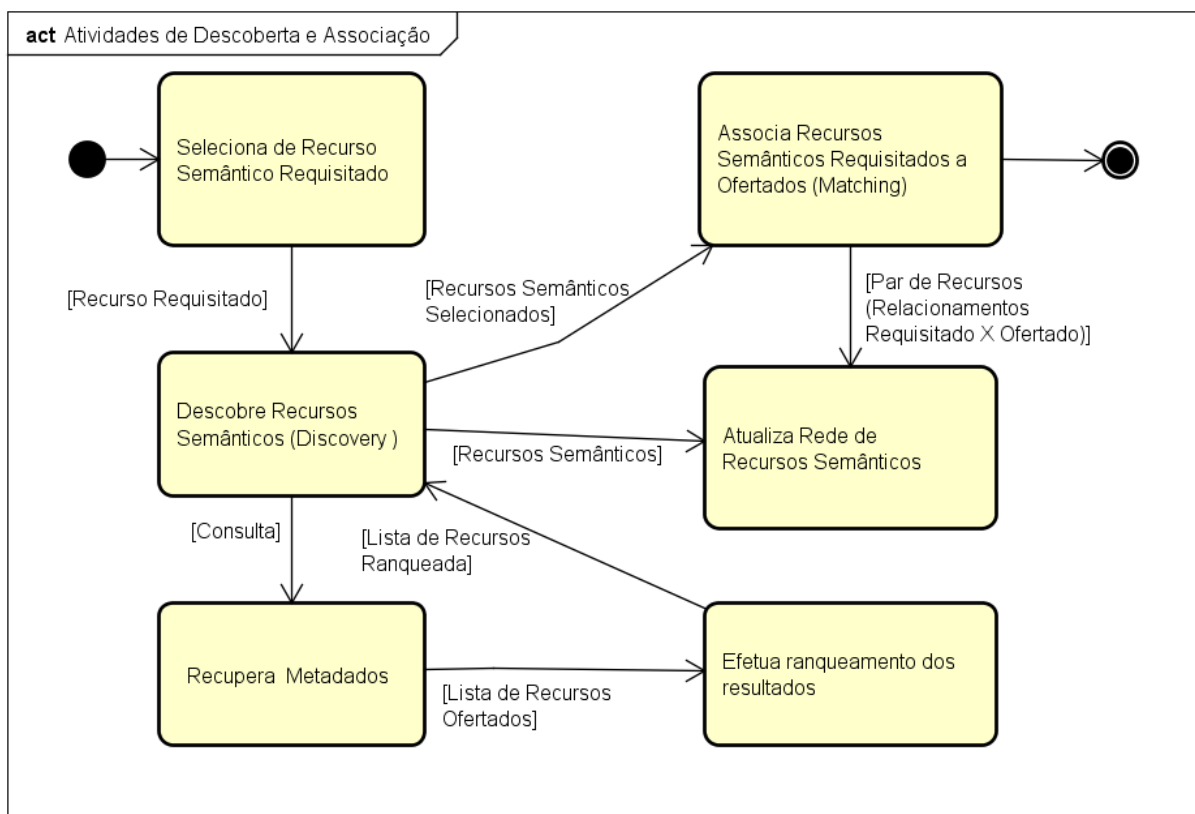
act Atividades de Descoberta e Associação

Seleciona de Recurso Semântico Requisitado

Associa Recursos Semânticos Requisitados a Ofertados (Matching)

[Recurso Requisitado]

[Recursos Semânticos Selecionados]

[Par de Recursos (Relacionamentos Requisitado X Ofertado)]

Descobre Recursos Semânticos (Discovery )

[Recursos Semânticos]

Atualiza Rede de Recursos Semânticos

[Consulta]

[Lista de Recursos Ranqueada]

Recupera Metadados

[Lista de Recursos Ofertados]

Efetua ranqueamento dos resultados